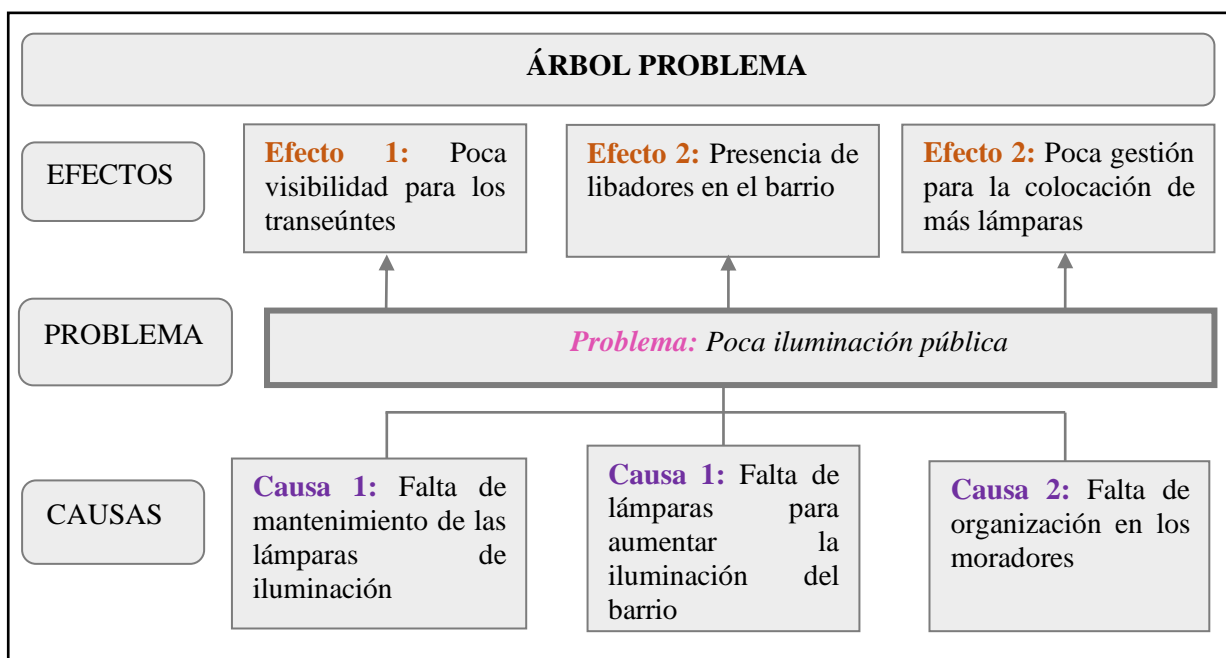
ÁRBOL PROBLEMA

EFECTOS

Efecto 1: Poca visibilidad para los transeúntes

Efecto 2: Presencia de libadores en el barrio

Efecto 2: Poca gestión para la colocación de más lámparas

PROBLEMA

Problema: Poca iluminación pública

CAUSAS

Causa 1: Falta de mantenimiento de las lámparas de iluminación

Causa 1: Falta de lámparas para aumentar la iluminación del barrio

Causa 2: Falta de organización en los moradores